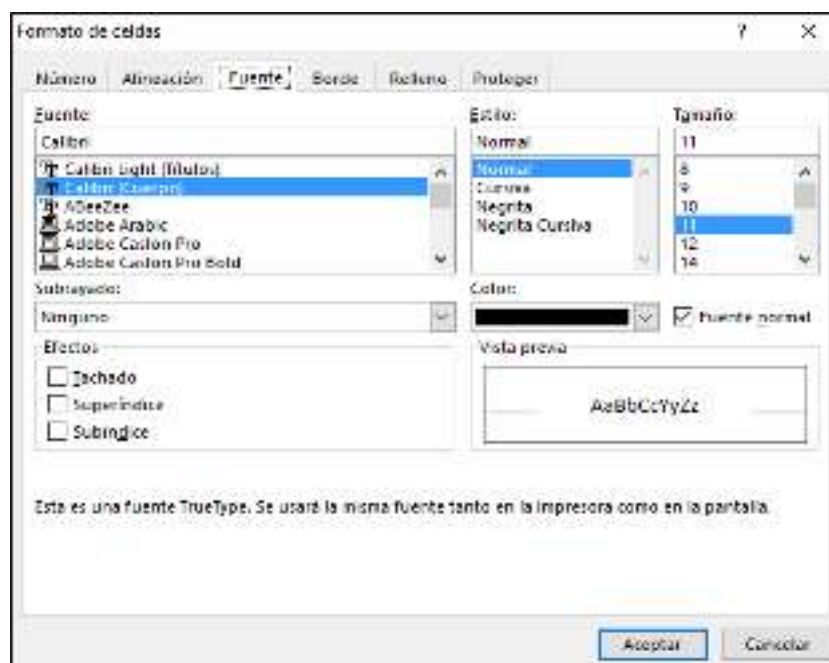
Formato de celdas

?

×

Número

Alineación

Fuente

Borde

Relleno

Proteger

Fuente:

Calibri

Calibri Light (Títulos)

Calibri (Cuerpo)

ABeeZee

Adobe Arabic

Adobe Caslon Pro

Adobe Caslon Pro Bold

Estilo:

Normal

Normal

Cursiva

Negrita

Negrita Cursiva

Tamaño:

11

8

9

10

11

12

14

Subrayado:

Ninguno

Color:

Fuente normal

Efectos

Tachado

Superíndice

Subíndice

Vista previa

AaBbCcYyZz

Esta es una fuente TrueType. Se usará la misma fuente tanto en la impresora como en la pantalla.

Aceptar

Cancelar